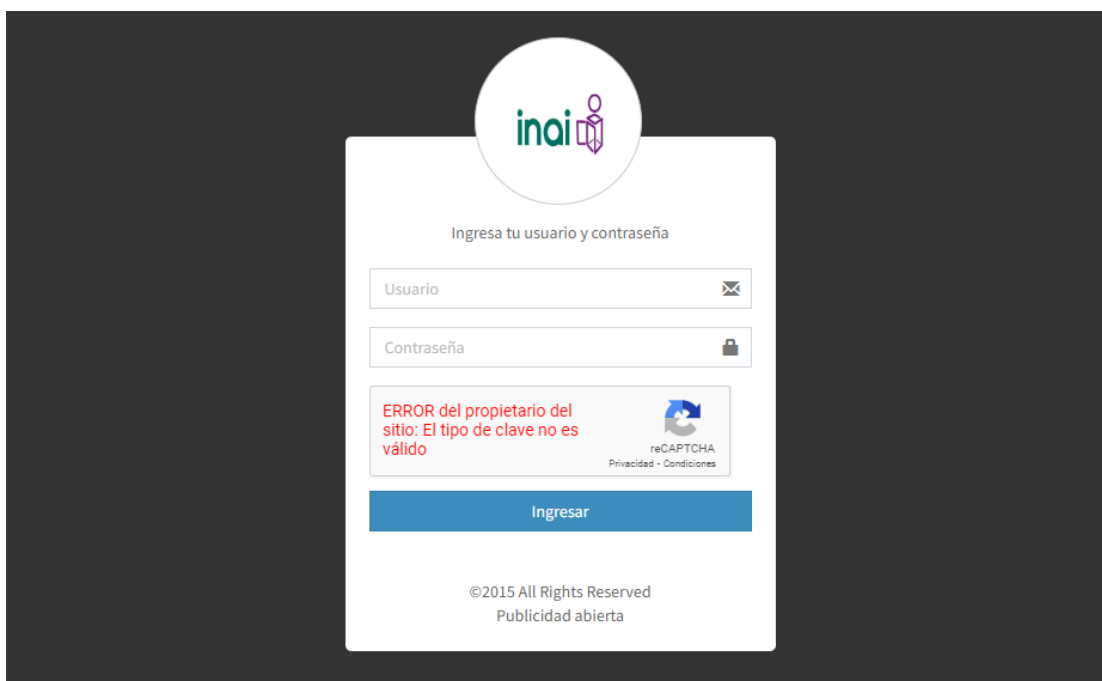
inai

Ingresa tu usuario y contraseña

Usuario

Contraseña

ERROR del propietario del sitio: El tipo de clave no es válido

reCAPTCHA
Privacidad - Condiciones

Ingresar

©2015 All Rights Reserved
Publicidad abierta